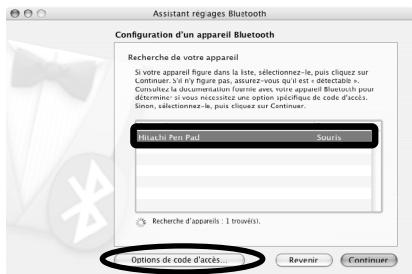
Assistant réglages Bluetooth

Configuration d'un appareil Bluetooth

Recherche de votre appareil

Si votre appareil figure dans la liste, sélectionnez-le, puis cliquez sur Continuer. S'il n'y figure pas, assurez-vous qu'il est « détectable ». Consultez la documentation fournie avec votre appareil Bluetooth pour déterminer si vous nécessitez une option spécifique de code d'accès. Sinon, sélectionnez-le, puis cliquez sur Continuer.

| | |
|---|---|
| Hitachi Pen Pad | Souris |

Recherche d'appareils : 1 trouvé(s).

Options de code d'accès... | Revenir | Continuer